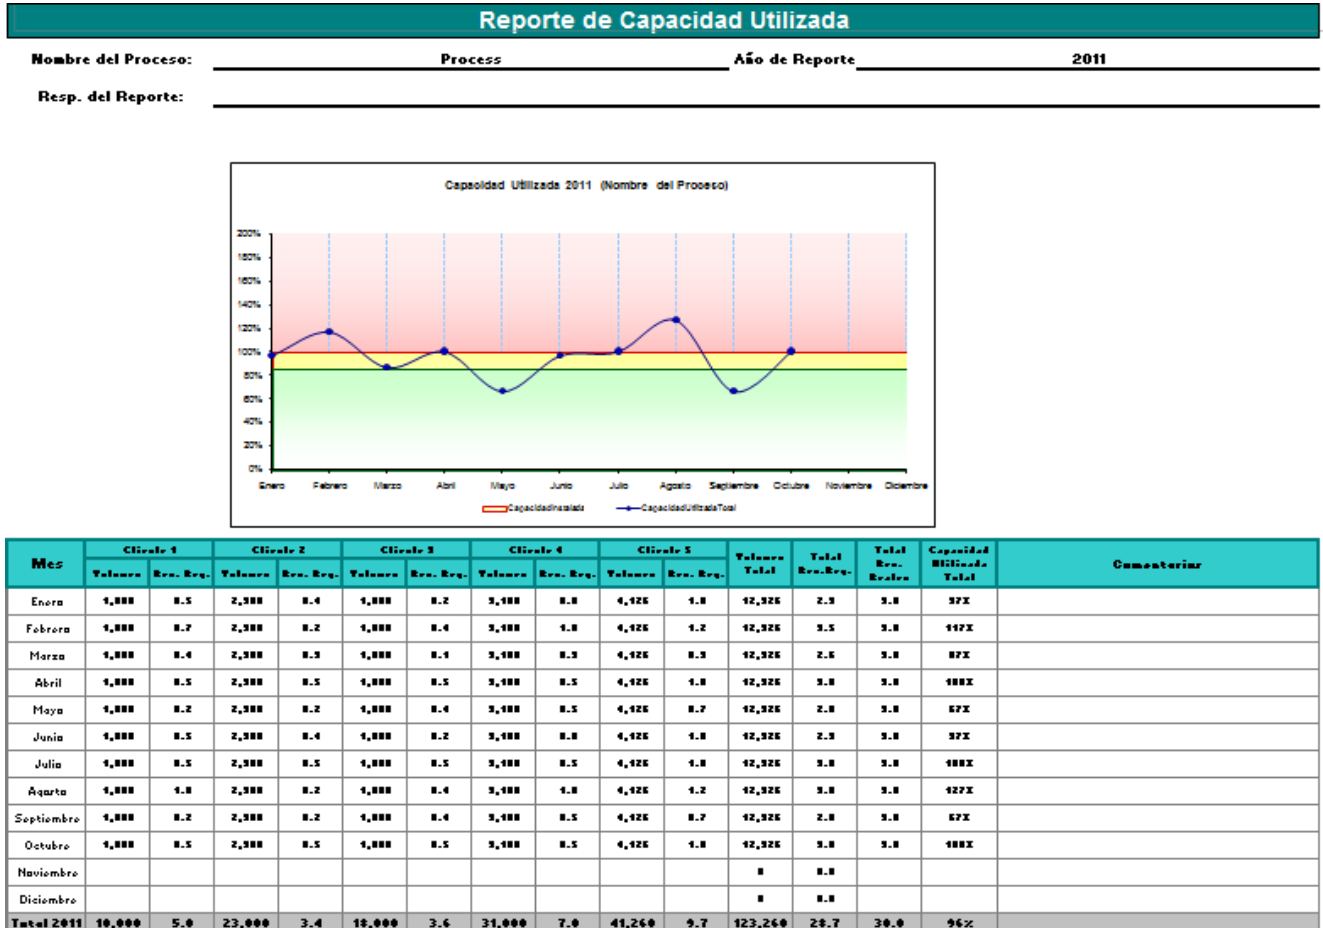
Reporte de Capacidad Utilizada

Nombre del Proceso: Process Año de Reporte 2011

Resp. del Reporte:

Capacidad Utilizada 2011 (Nombre del Proceso)

200%
180%
160%
140%
120%
100%
80%
60%
40%
20%
0%

Enero Febrero Marzo Abril Mayo Junio Julio Agosto Septiembre Octubre Noviembre Diciembre

CapacidadInstalada CapacidadUtilizadaTotal

| Mes | Cliente 1 Volumen | Cliente 1 Rec. Req. | Cliente 2 Volumen | Cliente 2 Rec. Req. | Cliente 3 Volumen | Cliente 3 Rec. Req. | Cliente 4 Volumen | Cliente 4 Rec. Req. | Cliente 5 Volumen | Cliente 5 Rec. Req. | Volumen Total | Total Rec.Req. | Total Rec. Reales | Capacidad Utilizada Total | Comentarios |
|---|---|---|---|---|---|---|---|---|---|---|---|---|---|---|---|
| Enero | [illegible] | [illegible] | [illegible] | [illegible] | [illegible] | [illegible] | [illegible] | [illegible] | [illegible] | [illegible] | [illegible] | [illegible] | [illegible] | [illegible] | |
| Febrero | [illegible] | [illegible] | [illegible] | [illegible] | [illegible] | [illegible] | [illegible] | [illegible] | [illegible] | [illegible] | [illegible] | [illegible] | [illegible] | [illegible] | |
| Marzo | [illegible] | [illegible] | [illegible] | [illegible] | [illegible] | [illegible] | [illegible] | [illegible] | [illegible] | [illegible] | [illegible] | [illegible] | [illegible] | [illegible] | |
| Abril | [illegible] | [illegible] | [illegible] | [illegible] | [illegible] | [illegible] | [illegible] | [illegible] | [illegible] | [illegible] | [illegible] | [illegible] | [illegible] | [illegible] | |
| Mayo | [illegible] | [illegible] | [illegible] | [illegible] | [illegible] | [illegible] | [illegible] | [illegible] | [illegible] | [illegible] | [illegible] | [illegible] | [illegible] | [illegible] | |
| Junio | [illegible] | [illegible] | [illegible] | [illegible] | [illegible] | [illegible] | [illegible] | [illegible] | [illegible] | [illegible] | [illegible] | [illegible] | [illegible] | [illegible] | |
| Julio | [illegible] | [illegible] | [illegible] | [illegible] | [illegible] | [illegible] | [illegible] | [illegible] | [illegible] | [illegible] | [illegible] | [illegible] | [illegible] | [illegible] | |
| Agosto | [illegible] | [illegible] | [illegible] | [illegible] | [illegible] | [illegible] | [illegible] | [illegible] | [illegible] | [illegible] | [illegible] | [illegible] | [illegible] | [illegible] | |
| Septiembre | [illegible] | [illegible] | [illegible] | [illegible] | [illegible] | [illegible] | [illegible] | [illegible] | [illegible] | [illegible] | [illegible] | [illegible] | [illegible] | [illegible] | |
| Octubre | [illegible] | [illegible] | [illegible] | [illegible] | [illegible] | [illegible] | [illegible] | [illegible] | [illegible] | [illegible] | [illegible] | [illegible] | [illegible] | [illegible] | |
| Noviembre | | | | | | | | | | | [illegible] | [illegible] | | | |
| Diciembre | | | | | | | | | | | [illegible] | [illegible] | | | |
| Total 2011 | 10.000 | 5.0 | 23.000 | 3.4 | 18.000 | 3.6 | 31.000 | 7.0 | 41.260 | 9.7 | 123.260 | 28.7 | 30.0 | 96% | |